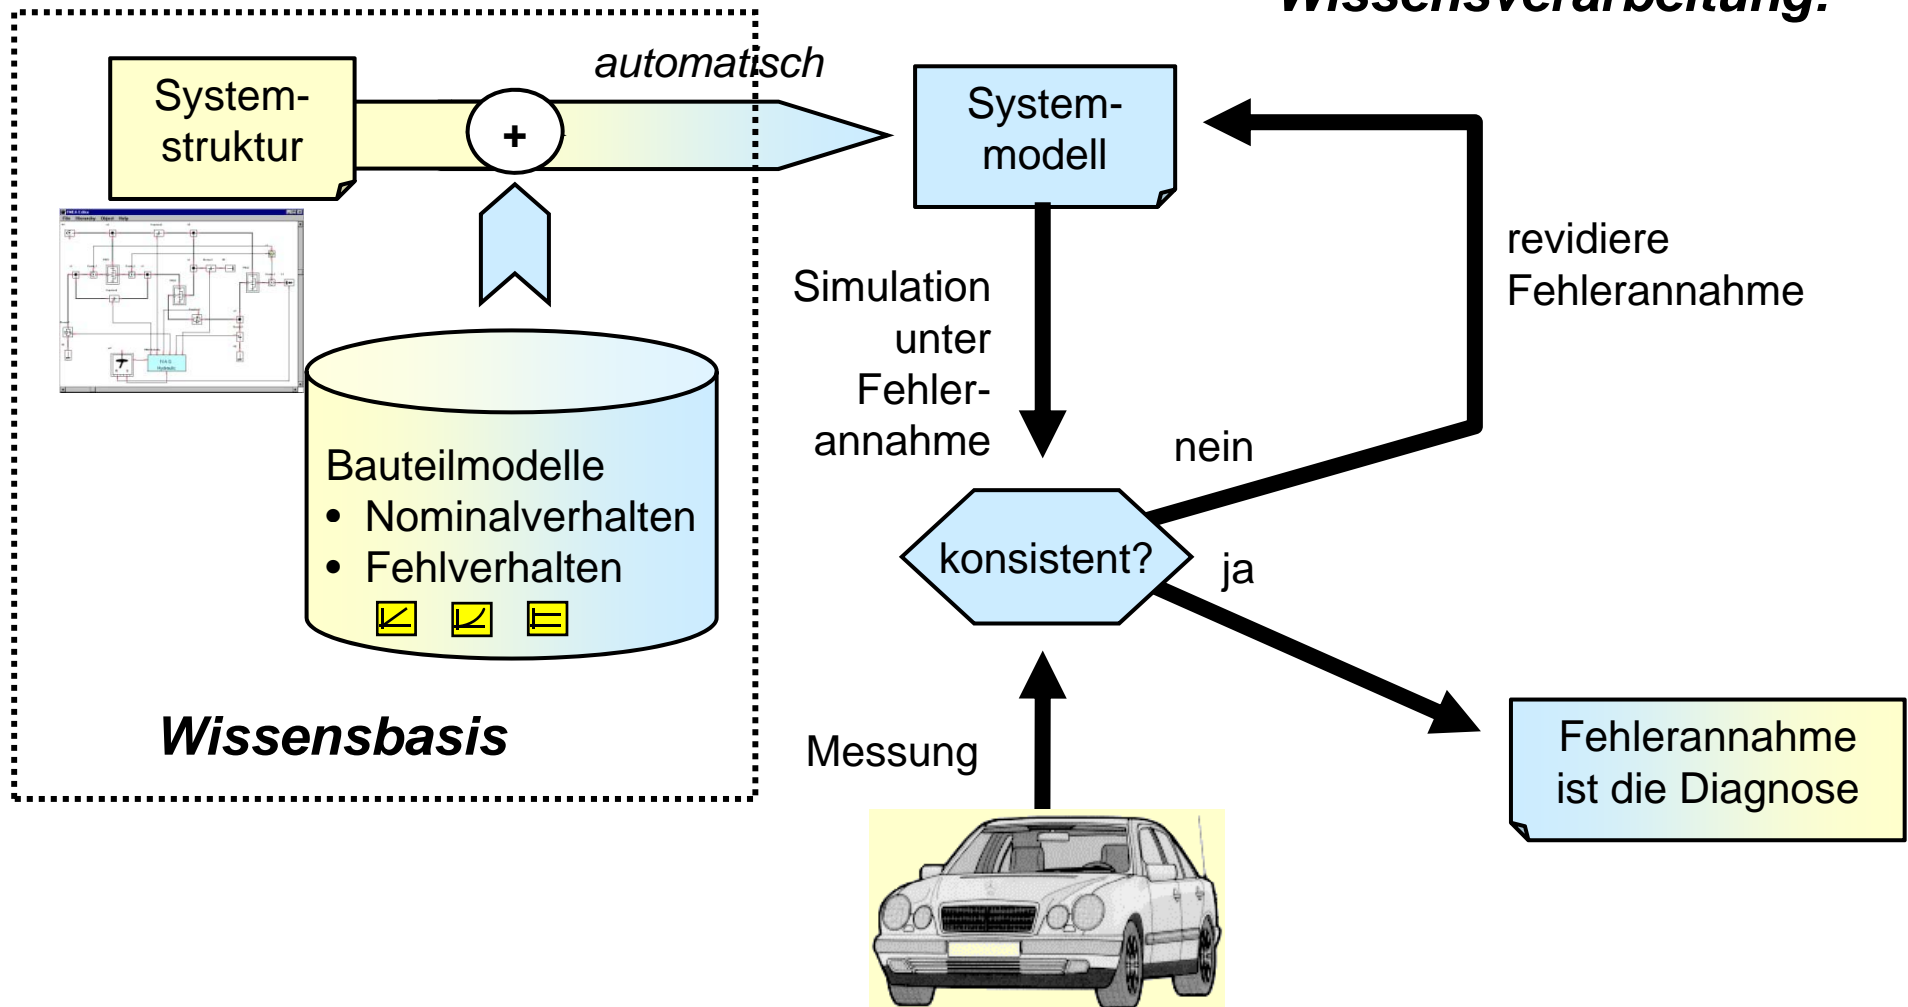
Wissensverarbeitung:

System-
struktur

automatisch

+

System-
modell

revidiere
Fehlerannahme

Simulation
unter
Fehler-
annahme

nein

Bauteilmodelle
• Nominalverhalten
• Fehlverhalten

konsistent?

ja

Wissensbasis

Messung

Fehlerannahme
ist die Diagnose